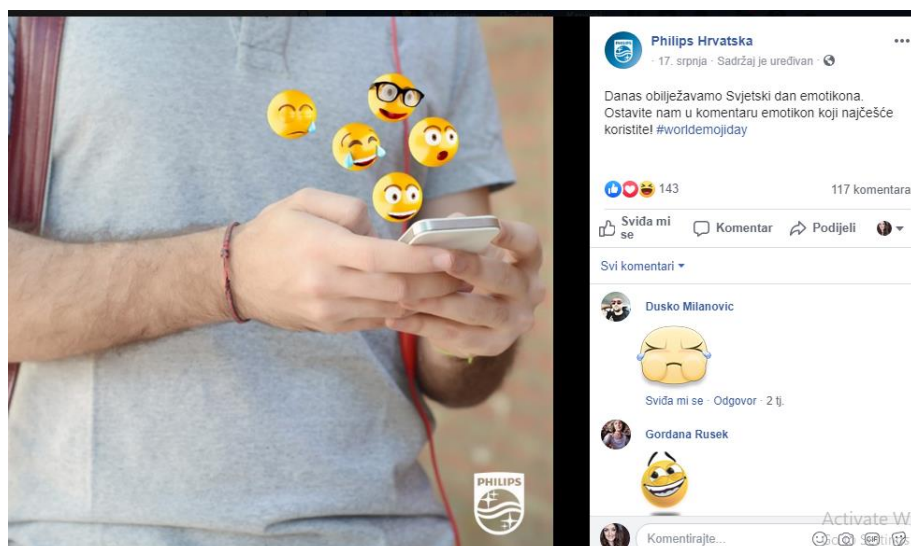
PHILIPS

Philips Hrvatska
17. srpnja · Sadržaj je uređivan ·

Danas obilježavamo Svjetski dan emotikona. Ostavite nam u komentaru emotikon koji najčešće koristite! #worldemojiday

143

117 komentara

Sviđa mi se

Komentar

Podijeli

Svi komentari

Dusko Milanovic

Sviđa mi se · Odgovor · 2 tj.

Gordana Rusek

Komentirajte...

Activate W